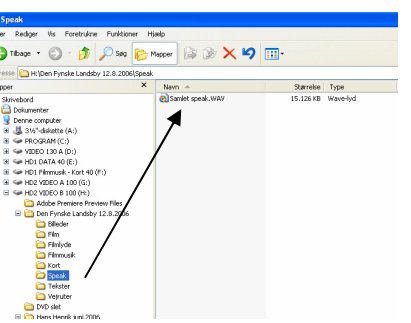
Speak

er Rediger Vis Foretrukne Funktioner Hjælp

Tilbage Søg Mapper

esse H:\Den Fynske Landsby 12.8.2006\Speak

pper

Skrivebord
Dokumenter
Denne computer
3½"-diskette (A:)
PROGRAM (C:)
VIDEO 130 A (D:)
HD1 DATA 40 (E:)
HD1 Filmmusik - Kort 40 (F:)
HD2 VIDEO A 100 (G:)
HD2 VIDEO B 100 (H:)
Adobe Premiere Preview Files
Den Fynske Landsby 12.8.2006
Billeder
Film
Filmlyde
Filmmusik
Kort
Speak
Tekster
Vejruter
DVD slet
Hans Henrik juni 2006

| Navn | Størrelse | Type |
|---|---|---|
| Samlet speak.WAV | 15.126 KB | Wave-lyd |